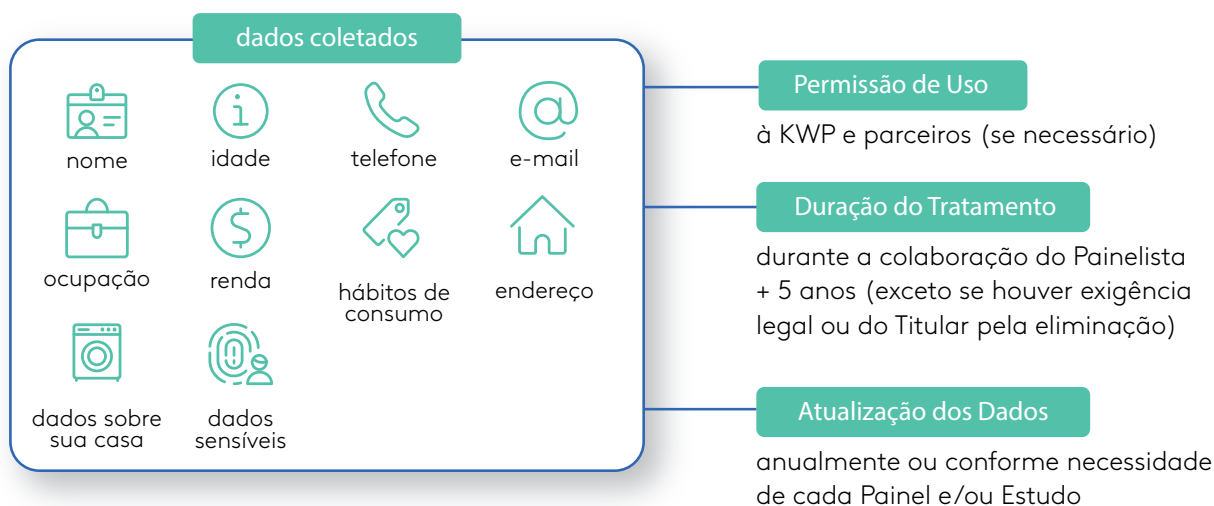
dados coletados

nome

idade

telefone

e-mail

ocupação

renda

hábitos de consumo

endereço

dados sobre sua casa

dados sensíveis

Permissão de Uso

à KWP e parceiros (se necessário)

Duração do Tratamento

durante a colaboração do Painelista + 5 anos (exceto se houver exigência legal ou do Titular pela eliminação)

Atualização dos Dados

anualmente ou conforme necessidade de cada Painel e/ou Estudo